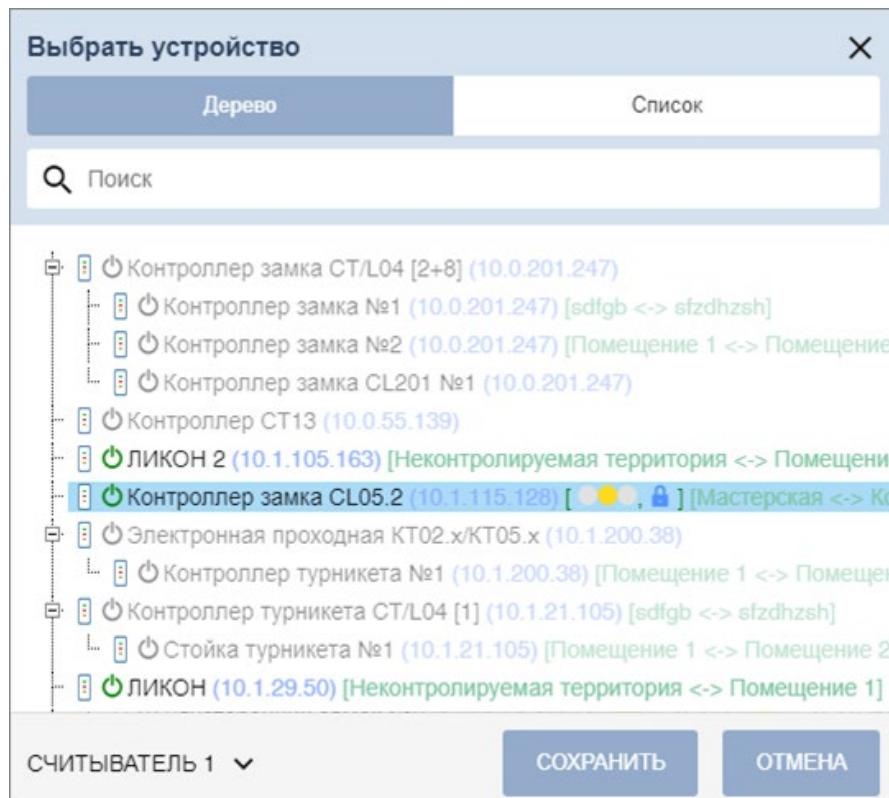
Выбрать устройство

Дерево

Список

Поиск

Контроллер замка CT/L04 [2+8] (10.0.201.247)
Контроллер замка №1 (10.0.201.247) [sdfgb <-> sfzdhzsh]
Контроллер замка №2 (10.0.201.247) [Помещение 1 <-> Помещение
Контроллер замка CL201 №1 (10.0.201.247)
Контроллер CT13 (10.0.55.139)
ЛИКОН 2 (10.1.105.163) [Неконтролируемая территория <-> Помещени
Контроллер замка CL05.2 (10.1.115.128) [ , ] [Мастерская <-> Ко
Электронная проходная KT02.x/KT05.x (10.1.200.38)
Контроллер турникета №1 (10.1.200.38) [Помещение 1 <-> Помещен
Контроллер турникета CT/L04 [1] (10.1.21.105) [sdfgb <-> sfzdhzsh]
Стойка турникета №1 (10.1.21.105) [Помещение 1 <-> Помещение 2
ЛИКОН (10.1.29.50) [Неконтролируемая территория <-> Помещение 1]

СЧИТЫВАТЕЛЬ 1

СОХРАНИТЬ

ОТМЕНА